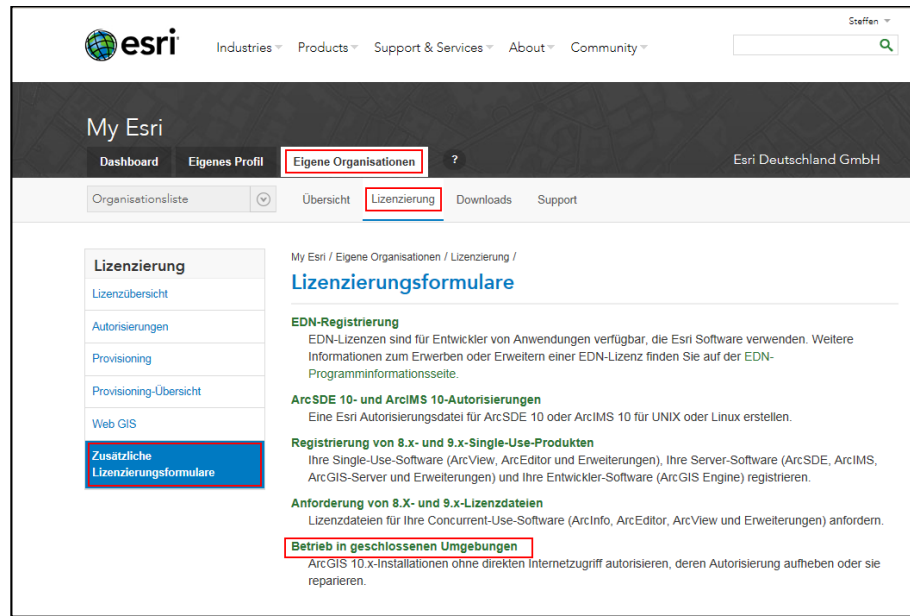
esri

Industries Products Support & Services About Community

Steffen

My Esri

Dashboard Eigenes Profil Eigene Organisationen ?

Esri Deutschland GmbH

Organisationsliste

Übersicht Lizenzierung Downloads Support

Lizenzierung

Lizenzübersicht

Autorisierungen

Provisioning

Provisioning-Übersicht

Web GIS

Zusätzliche Lizenzierungsformulare

My Esri / Eigene Organisationen / Lizenzierung /

Lizenzierungsformulare

EDN-Registrierung
EDN-Lizenzen sind für Entwickler von Anwendungen verfügbar, die Esri Software verwenden. Weitere Informationen zum Erwerben oder Erweitern einer EDN-Lizenz finden Sie auf der EDN-Programminformationsseite.

ArcSDE 10- und ArcIMS 10-Autorisierungen
Eine Esri Autorisierungsdatei für ArcSDE 10 oder ArcIMS 10 für UNIX oder Linux erstellen.

Registrierung von 8.x- und 9.x-Single-Use-Produkten
Ihre Single-Use-Software (ArcView, ArcEditor und Erweiterungen), Ihre Server-Software (ArcSDE, ArcIMS, ArcGIS-Server und Erweiterungen) und Ihre Entwickler-Software (ArcGIS Engine) registrieren.

Anforderung von 8.X- und 9.x-Lizenzdateien
Lizenzdateien für Ihre Concurrent-Use-Software (ArcInfo, ArcEditor, ArcView und Erweiterungen) anfordern.

Betrieb in geschlossenen Umgebungen
ArcGIS 10.x-Installationen ohne direkten Internetzugriff autorisieren, deren Autorisierung aufheben oder sie reparieren.